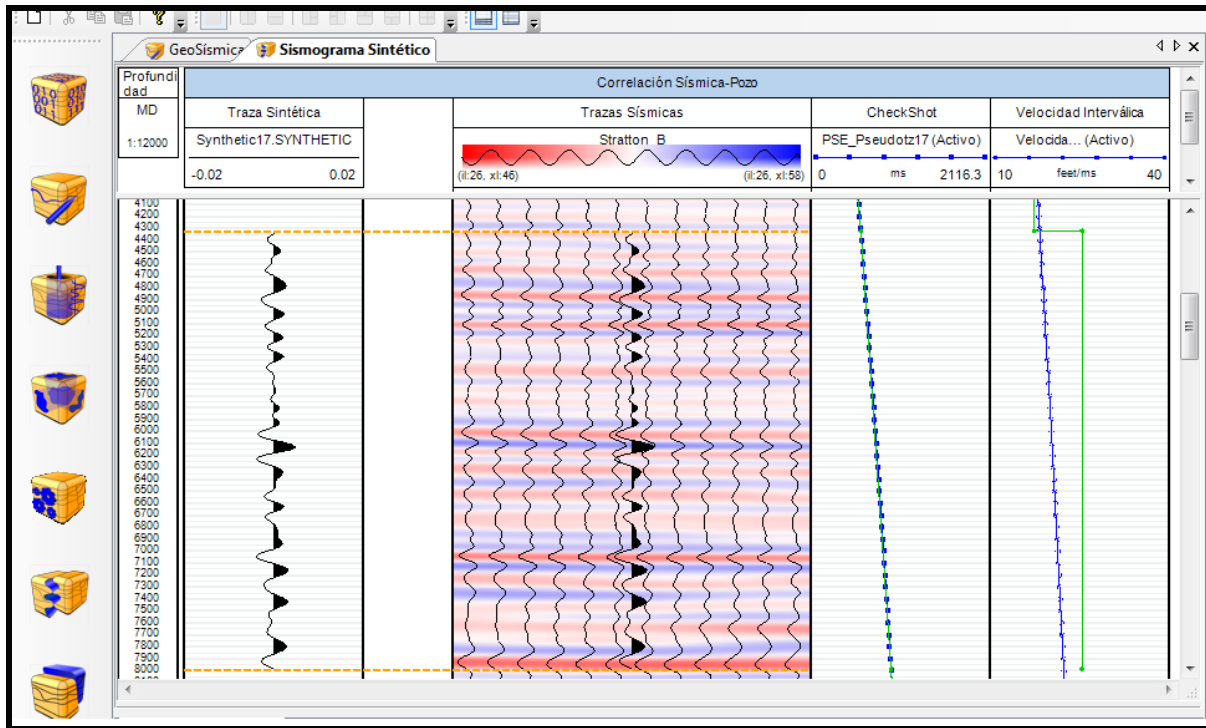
GeoSísmica | Sismograma Sintético

Profundidad

MD

1:12000

Correlación Sísmica-Pozo

| Traza Sintética | | Trazas Sísmicas | CheckShot | Velocidad Interválica |
|---|---|---|---|---|
| Synthetic17.SYNTHETIC | | Stratton_B | PSE_Pseudotz17 (Activo) | Velocida... (Activo) |
| -0.02 0.02 | | (il:26, xl:46) (il:26, xl:58) | 0 ms 2116.3 | 10 feet/ms 40 |

4100
4200
4300
4400
4500
4600
4700
4800
4900
5000
5100
5200
5300
5400
5500
5600
5700
5800
5900
6000
6100
6200
6300
6400
6500
6600
6700
6800
6900
7000
7100
7200
7300
7400
7500
7600
7700
7800
7900
8000